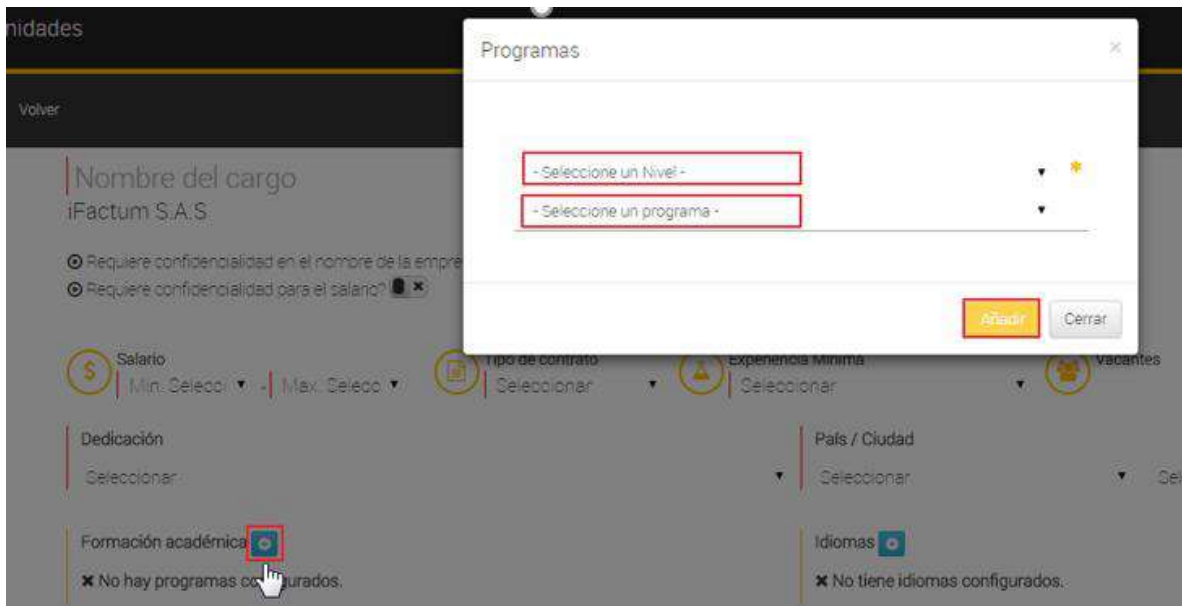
nidades

Volver

Nombre del cargo
iFactum S.A.S

Requiere confidencialidad en el nombre de la empre
Requiere confidencialidad para el salario?

Salario
Min. Selecc ▾ - Max. Selecc ▾

Tipo de contrato
Seleccionar ▾

Experiencia Mínima
Seleccionar ▾

Vacantes

Dedicación
Seleccionar ▾

País / Ciudad
Seleccionar ▾ Se

Formación académica
✖ No hay programas co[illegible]urados.

Idiomas
✖ No tiene idiomas configurados.

Programas ×

- Seleccione un Nivel - ▾ *
- Seleccione un programa - ▾

Añadir
Cerrar